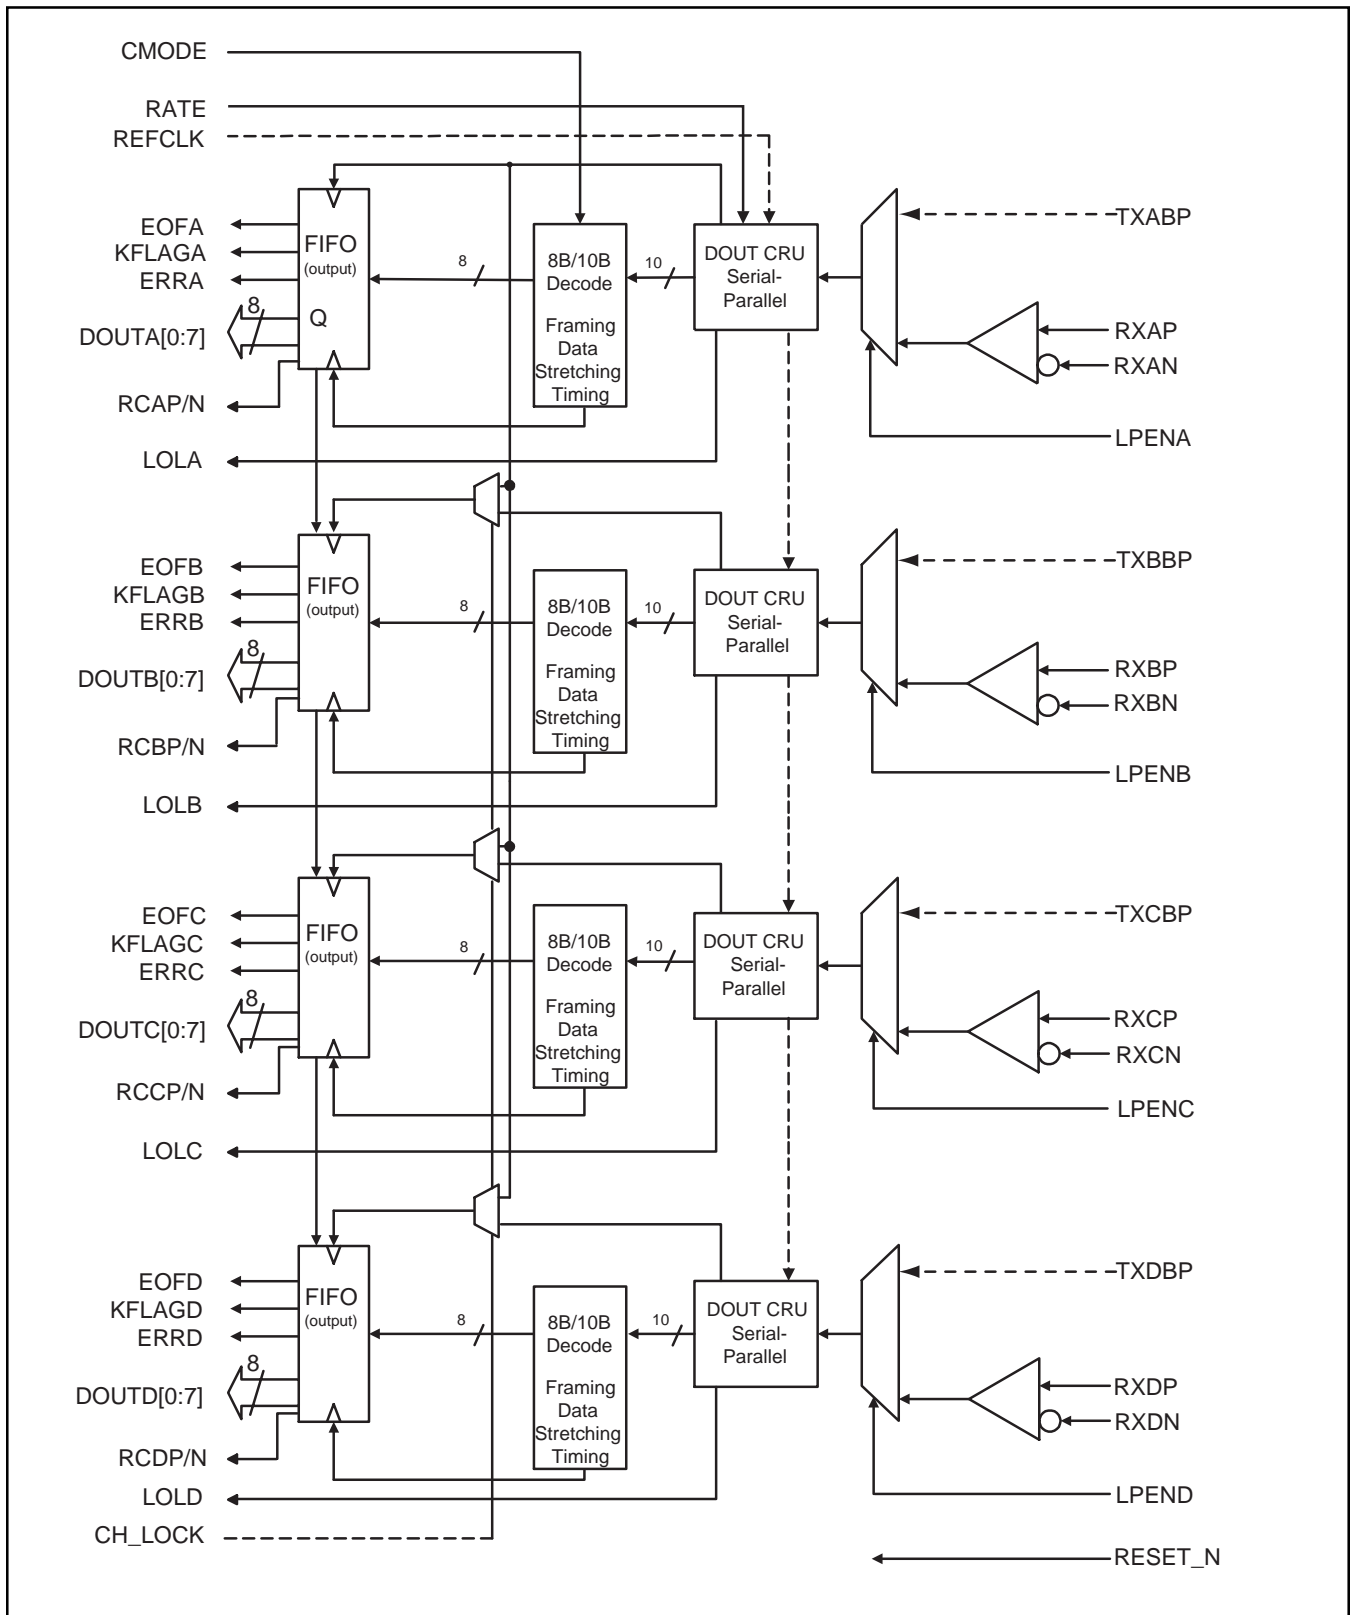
CMODE
RATE
REFCLK

EOFA
KFLAGA
ERRA
FIFO
(output)
8
Q
DOUTA[0:7]
RCAP/N
LOLA
8
8B/10B
Decode
Framing
Data
Stretching
Timing
10
DOUT CRU
Serial-
Parallel
TXABP
RXAP
RXAN
LPENA

EOFB
KFLAGB
ERRB
FIFO
(output)
8
DOUTB[0:7]
RCBP/N
LOLB
8
8B/10B
Decode
Framing
Data
Stretching
Timing
10
DOUT CRU
Serial-
Parallel
TXBBP
RXBP
RXBN
LPENB

EOFC
KFLAGC
ERRC
FIFO
(output)
8
DOUTC[0:7]
RCCP/N
LOLC
8
8B/10B
Decode
Framing
Data
Stretching
Timing
10
DOUT CRU
Serial-
Parallel
TXCBP
RXCP
RXCN
LPENC

EOFD
KFLAGD
ERRD
FIFO
(output)
8
DOUTD[0:7]
RCDP/N
LOLD
CH_LOCK
8
8B/10B
Decode
Framing
Data
Stretching
Timing
10
DOUT CRU
Serial-
Parallel
TXDBP
RXDP
RXDN
LPEND
RESET_N